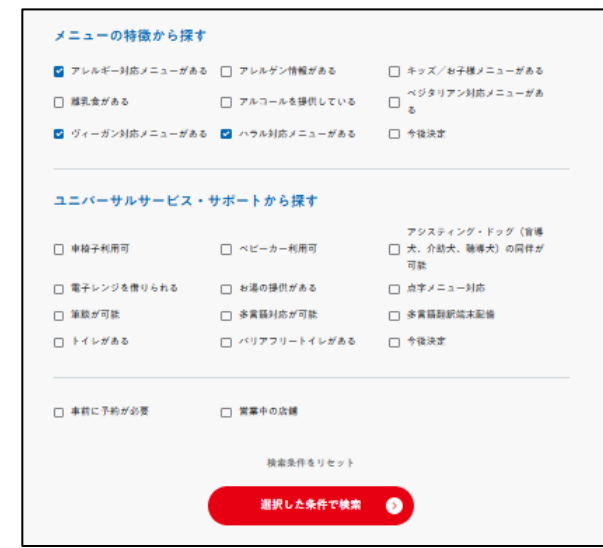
メニューの特徴から探す

アレルギー対応メニューがある
アレルゲン情報がある
キッズ／お子様メニューがある
離乳食がある
アルコールを提供している
ベジタリアン対応メニューがある
ヴィーガン対応メニューがある
ハラル対応メニューがある
今後決定

ユニバーサルサービス・サポートから探す

車椅子利用可
ベビーカー利用可
アシスティング・ドッグ（盲導犬、介助犬、聴導犬）の同伴が可能
電子レンジを借りられる
お湯の提供がある
点字メニュー対応
筆談が可能
多言語対応が可能
多言語翻訳端末配備
トイレがある
バリアフリートイレがある
今後決定

事前に予約が必要
営業中の店舗

検索条件をリセット

選択した条件で検索